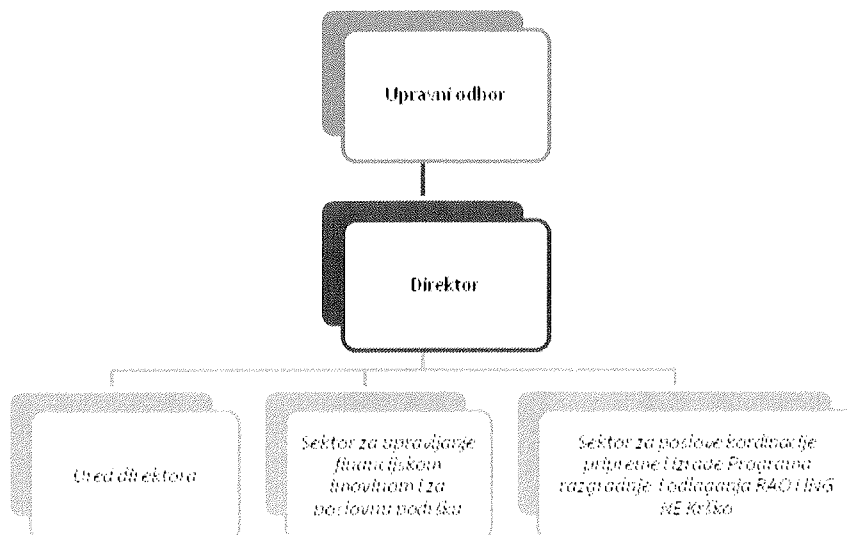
Upravni odbor

Direktor

Ured direktora

Sektor za upravljanje financijskom imovinom i za poslovnu podršku

Sektor za poslove koordinacije pripreme i izrade Programa razgradnje i odlaganja RAO i ING NE Krško